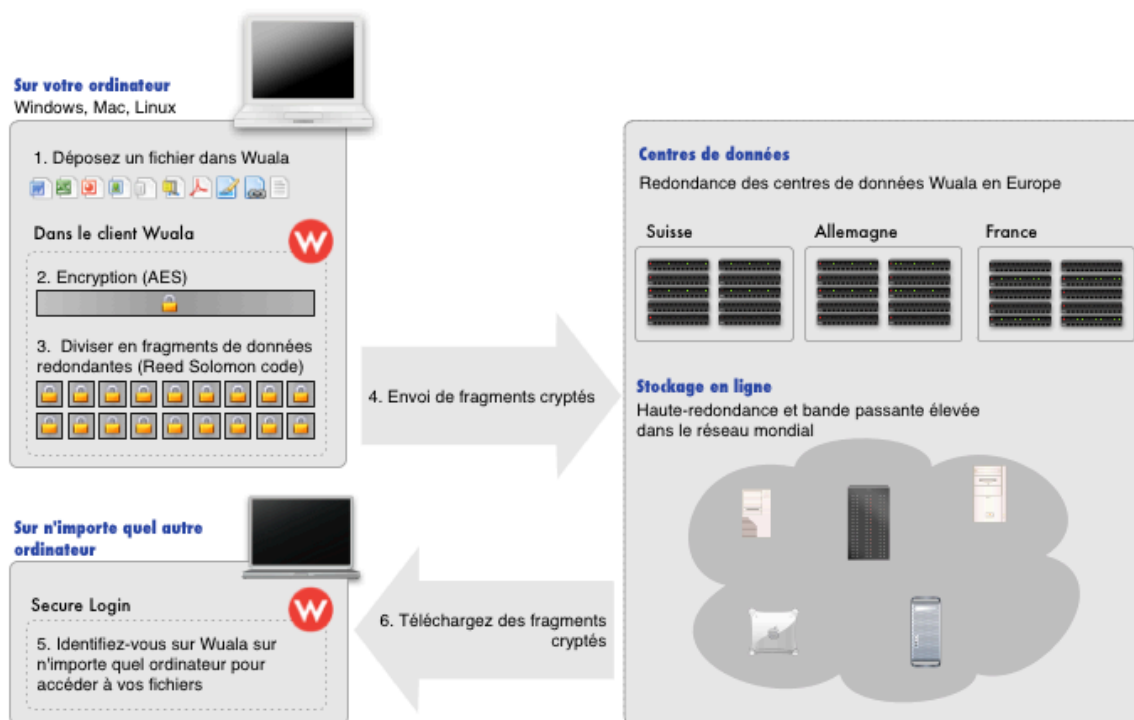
Sur votre ordinateur
Windows, Mac, Linux

1. Déposez un fichier dans Wuala

Dans le client Wuala

2. Encryption (AES)

3. Diviser en fragments de données redondantes (Reed Solomon code)

4. Envoi de fragments cryptés

Centres de données
Redondance des centres de données Wuala en Europe

Suisse

Allemagne

France

Stockage en ligne
Haute-redondance et bande passante élevée dans le réseau mondial

Sur n'importe quel autre ordinateur

Secure Login

5. Identifiez-vous sur Wuala sur n'importe quel ordinateur pour accéder à vos fichiers

6. Téléchargez des fragments cryptés